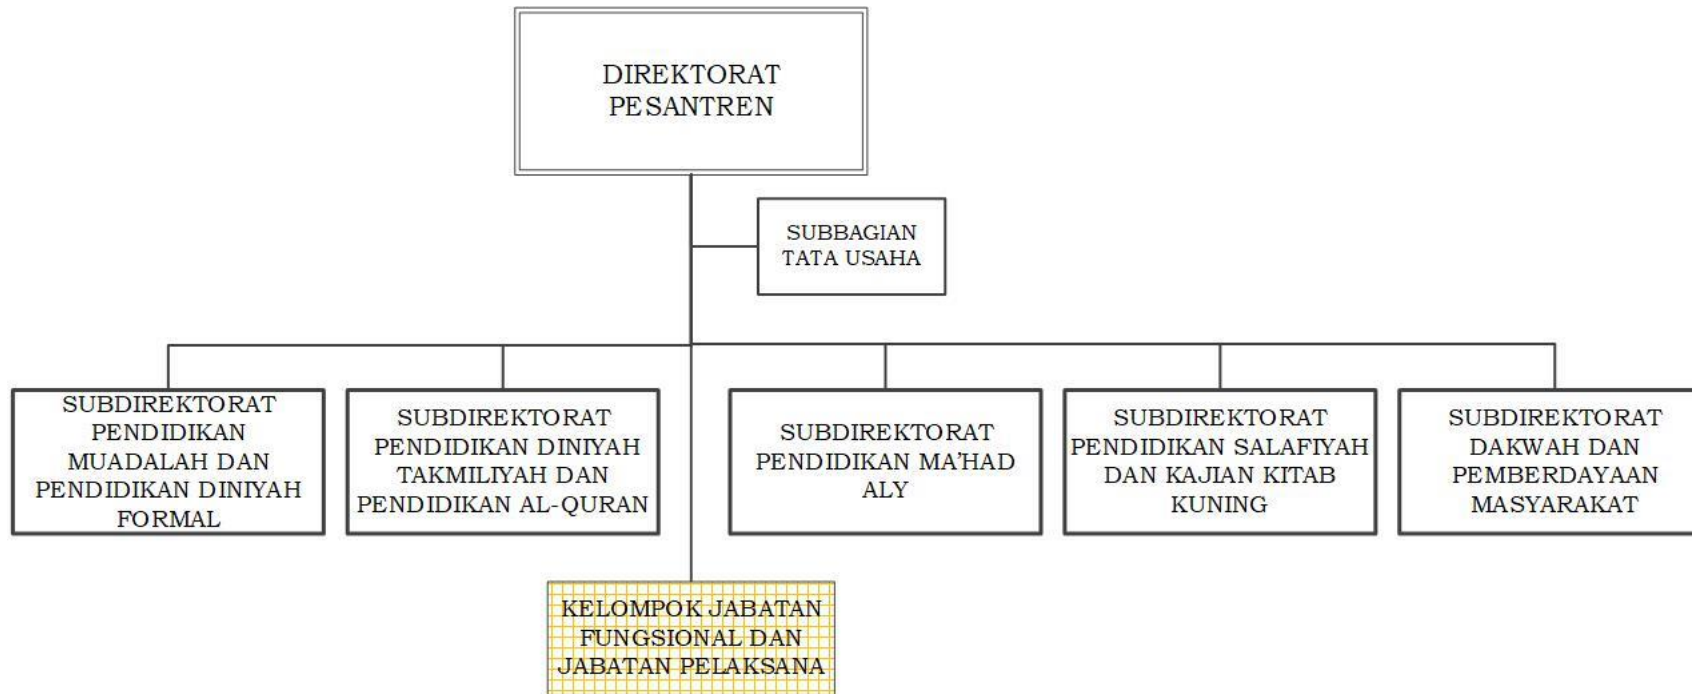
DIREKTORAT PESANTREN

SUBBAGIAN TATA USAHA

SUBDIREKTORAT PENDIDIKAN MUADALAH DAN PENDIDIKAN DINIYAH FORMAL

SUBDIREKTORAT PENDIDIKAN DINIYAH TAKMILIYAH DAN PENDIDIKAN AL-QURAN

SUBDIREKTORAT PENDIDIKAN MA'HAD ALY

SUBDIREKTORAT PENDIDIKAN SALAFIYAH DAN KAJIAN KITAB KUNING

SUBDIREKTORAT DAKWAH DAN PEMBERDAYAAN MASYARAKAT

KELOMPOK JABATAN FUNGSIONAL DAN JABATAN PELAKSANA